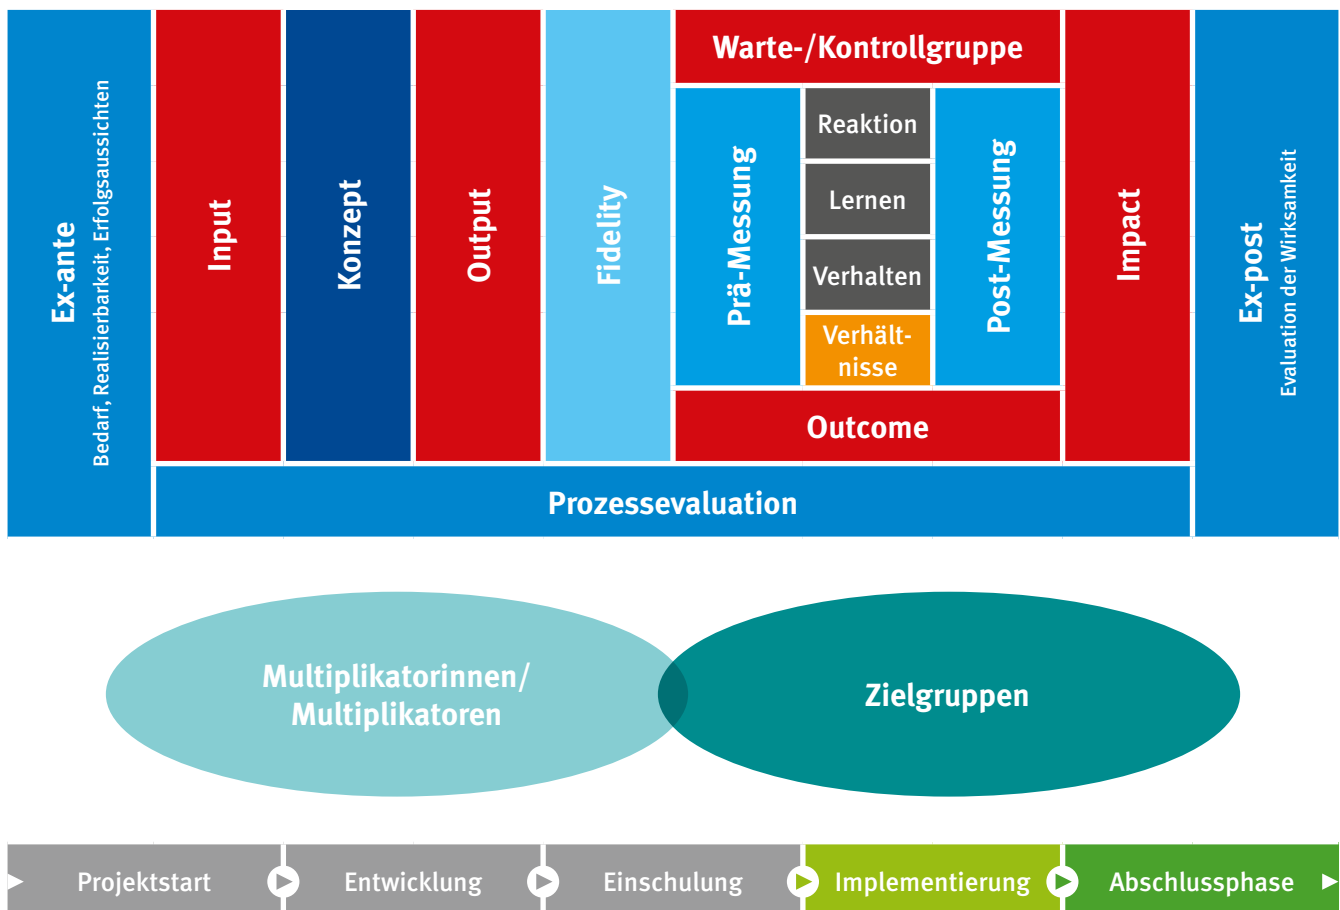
Ex-ante
Bedarf, Realisierbarkeit, Erfolgsaussichten

Input

Konzept

Output

Fidelity

Warte-/Kontrollgruppe

Prä-Messung

Reaktion

Lernen

Verhalten

Verhältnisse

Post-Messung

Outcome

Impact

Ex-post
Evaluation der Wirksamkeit

Prozessevaluation

Multiplikatorinnen/ Multiplikatoren

Zielgruppen

Projektstart

Entwicklung

Einschulung

Implementierung

Abschlussphase